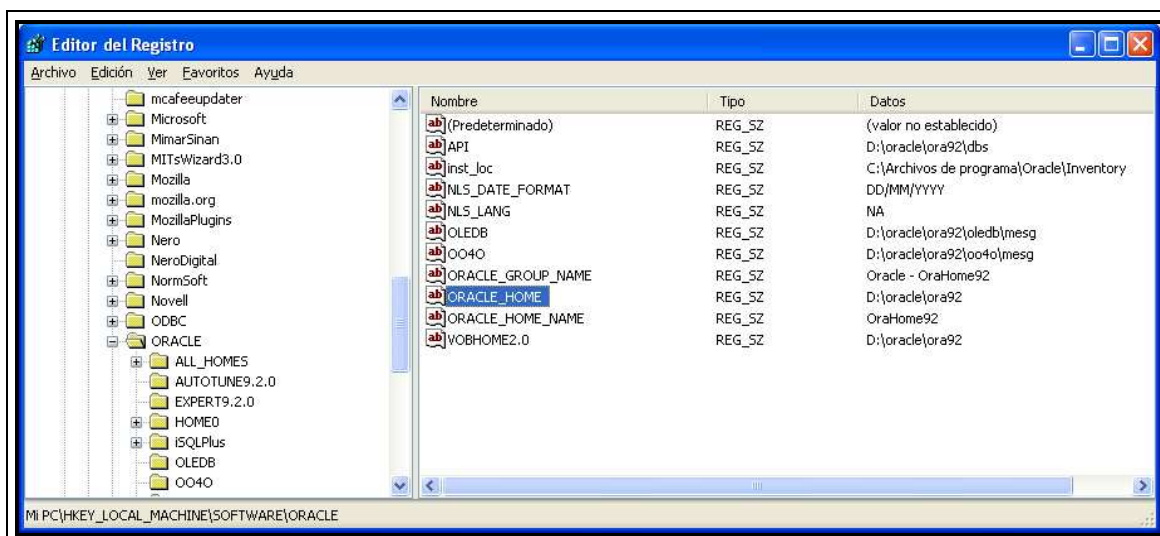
Editor del Registro

Archivo Edición Ver Favoritos Ayuda

mcafeeupdater
Microsoft
MimarSinan
MITsWizard3.0
Mozilla
mozilla.org
MozillaPlugins
Nero
NeroDigital
NormSoft
Novell
ODBC
ORACLE
ALL_HOMES
AUTOTUNE9.2.0
EXPERT9.2.0
HOME0
iSQLPlus
OLEDB
OO4O

| Nombre | Tipo | Datos |
|---|---|---|
| ab (Predeterminado) | REG_SZ | (valor no establecido) |
| ab API | REG_SZ | D:\oracle\ora92\dbs |
| ab inst_loc | REG_SZ | C:\Archivos de programa\Oracle\Inventory |
| ab NLS_DATE_FORMAT | REG_SZ | DD/MM/YYYY |
| ab NLS_LANG | REG_SZ | NA |
| ab OLEDB | REG_SZ | D:\oracle\ora92\oledb\mesg |
| ab OO4O | REG_SZ | D:\oracle\ora92\oo4o\mesg |
| ab ORACLE_GROUP_NAME | REG_SZ | Oracle - OraHome92 |
| ab ORACLE_HOME | REG_SZ | D:\oracle\ora92 |
| ab ORACLE_HOME_NAME | REG_SZ | OraHome92 |
| ab VOBHOME2.0 | REG_SZ | D:\oracle\ora92 |

Mi PC\HKEY_LOCAL_MACHINE\SOFTWARE\ORACLE